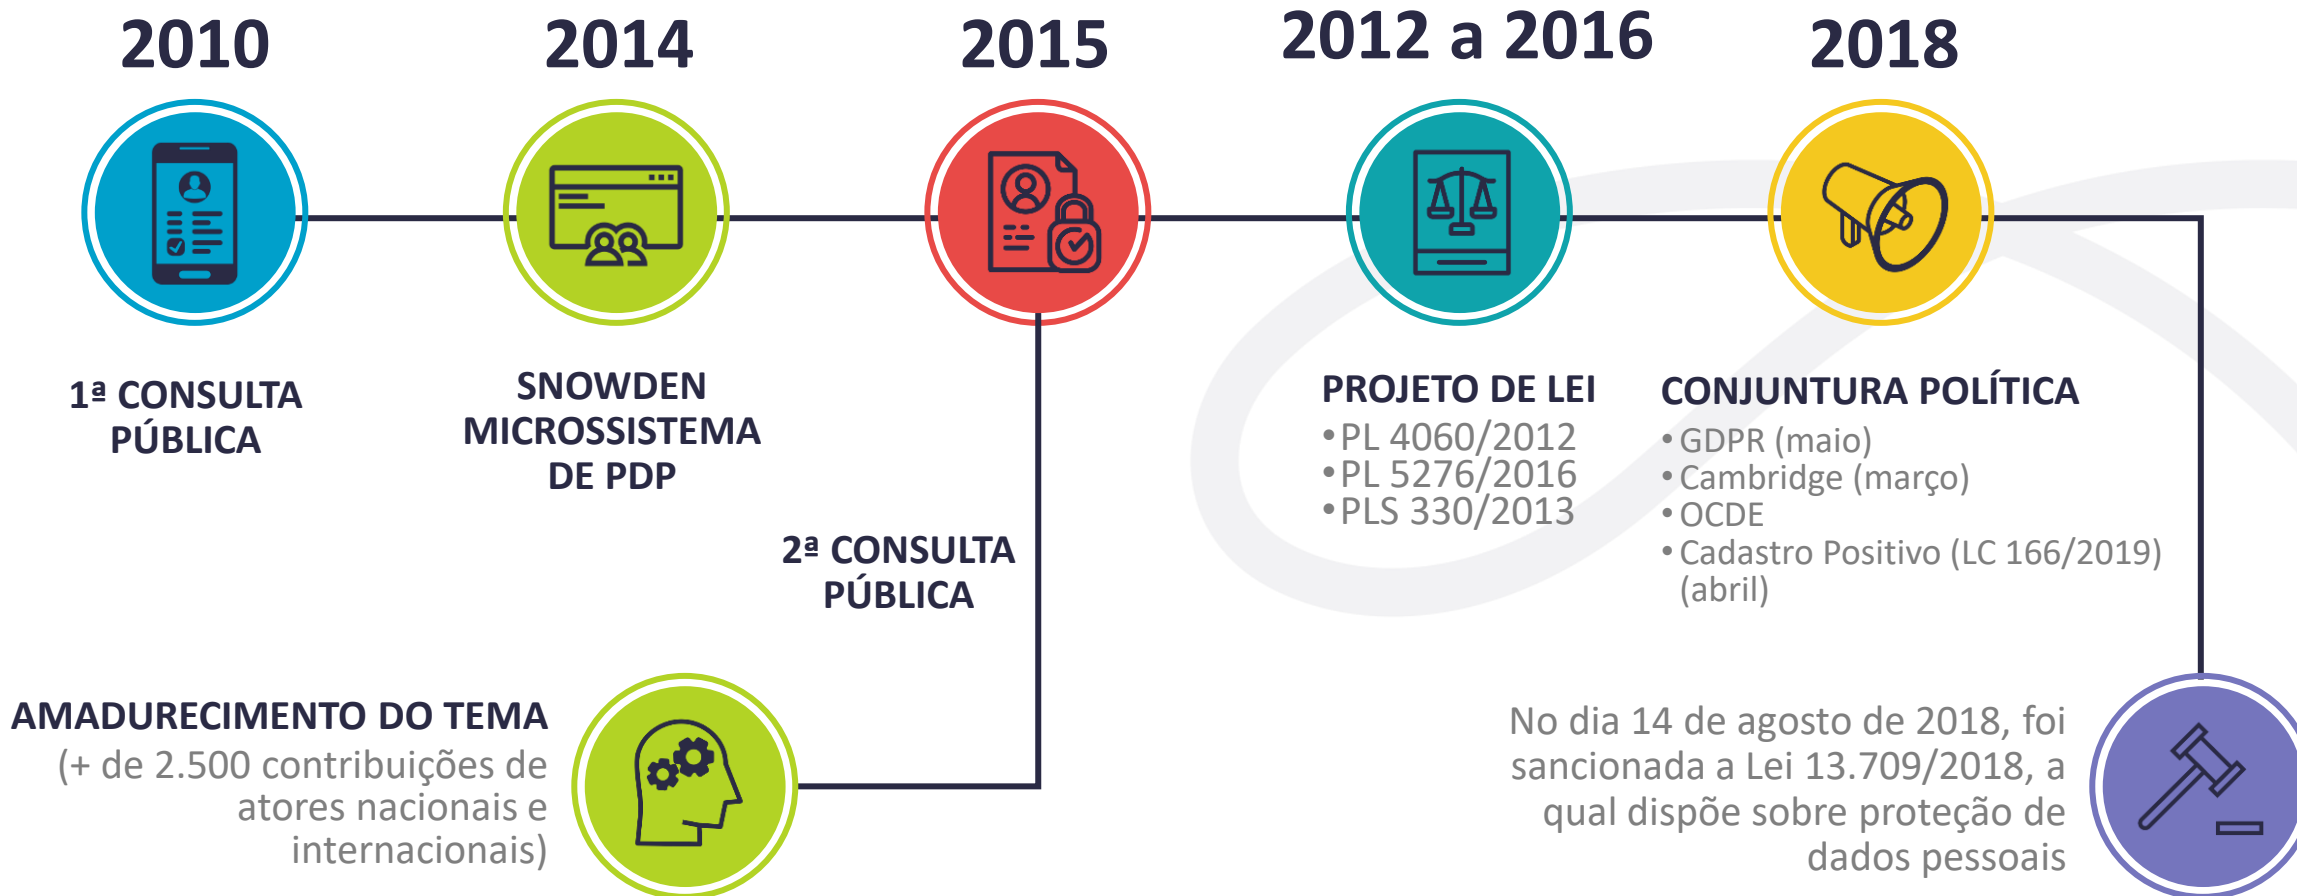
2010

1ª CONSULTA PÚBLICA

2014

SNOWDEN MICROSSISTEMA DE PDP

2015

2ª CONSULTA PÚBLICA

2012 a 2016

PROJETO DE LEI
• PL 4060/2012
• PL 5276/2016
• PLS 330/2013

2018

CONJUNTURA POLÍTICA
• GDPR (maio)
• Cambridge (março)
• OCDE
• Cadastro Positivo (LC 166/2019) (abril)

AMADURECIMENTO DO TEMA
(+ de 2.500 contribuições de atores nacionais e internacionais)

No dia 14 de agosto de 2018, foi sancionada a Lei 13.709/2018, a qual dispõe sobre proteção de dados pessoais